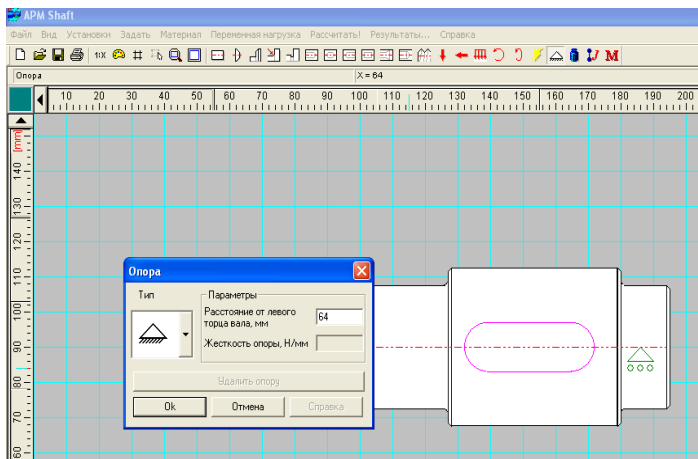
APM Shaft

Файл Вид Установки Задать Материал Переменная нагрузка Рассчитать! Результаты... Справка

1:1 M

Опора

X = 64

10 20 30 40 50 60 70 80 90 100 110 120 130 140 150 160 170 180 190 200

[mm] 140 130 120 110 100 90 80 70 60

Опора

Тип

Параметры

Расстояние от левого торца вала, мм

64

Жесткость опоры, Н/мм

Удалить опору

Ok

Отмена

Справка